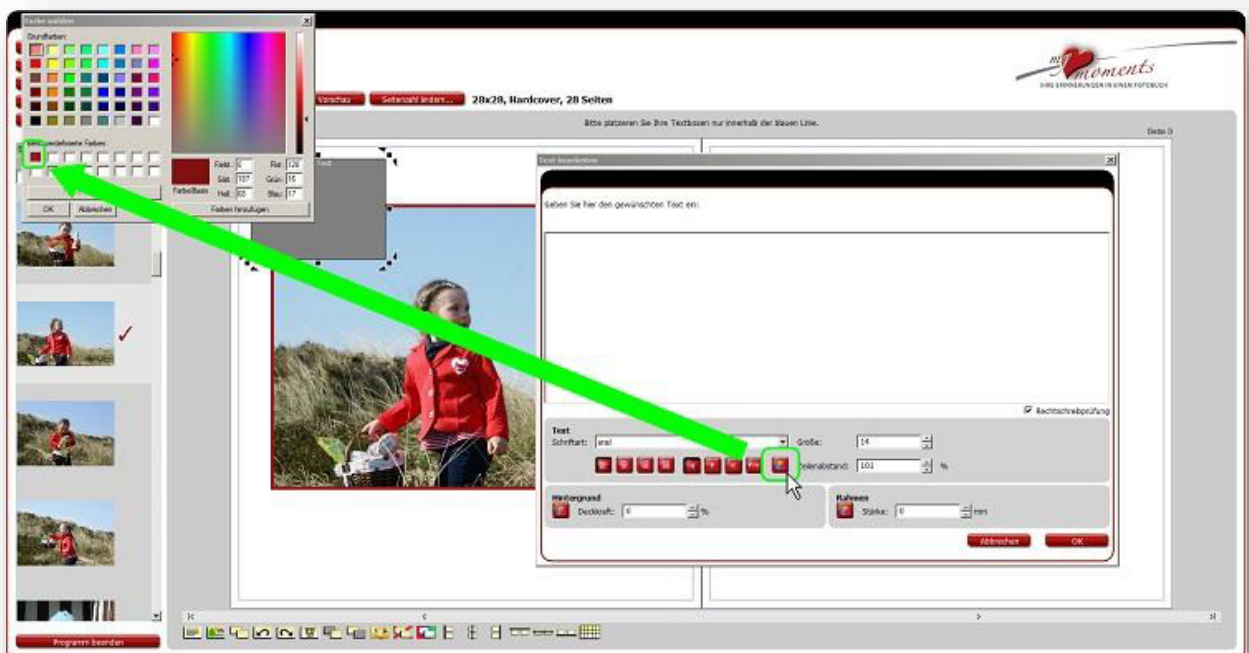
Farbe wählen

Grundfarben:

Benutzerdefinierte Farben:

Farbe/Basis

Farbt.: 0

Sätt.: 187

Hell.: 65

Rot: 128

Grün: 16

Blau: 17

OK

Abbrechen

Farben hinzufügen

my moments

IHRE ERINNERUNGEN IN EINEM FOTOBUCH

Vorschau

Seitenzahl ändern...

20x20, Hardcover, 28 Seiten

Bitte platzieren Sie Ihre Textboxen nur innerhalb der blauen Linie.

Seite 3

Text bearbeiten

Geben Sie hier den gewünschten Text ein:

Rechtschreibprüfung

Text

Schriftart: arial

Größe: 14

Zeilenabstand: 101 %

Hintergrund

Deckkraft: 0 %

Rahmen

Stärke: 0 mm

Abbrechen

OK

Programm beenden